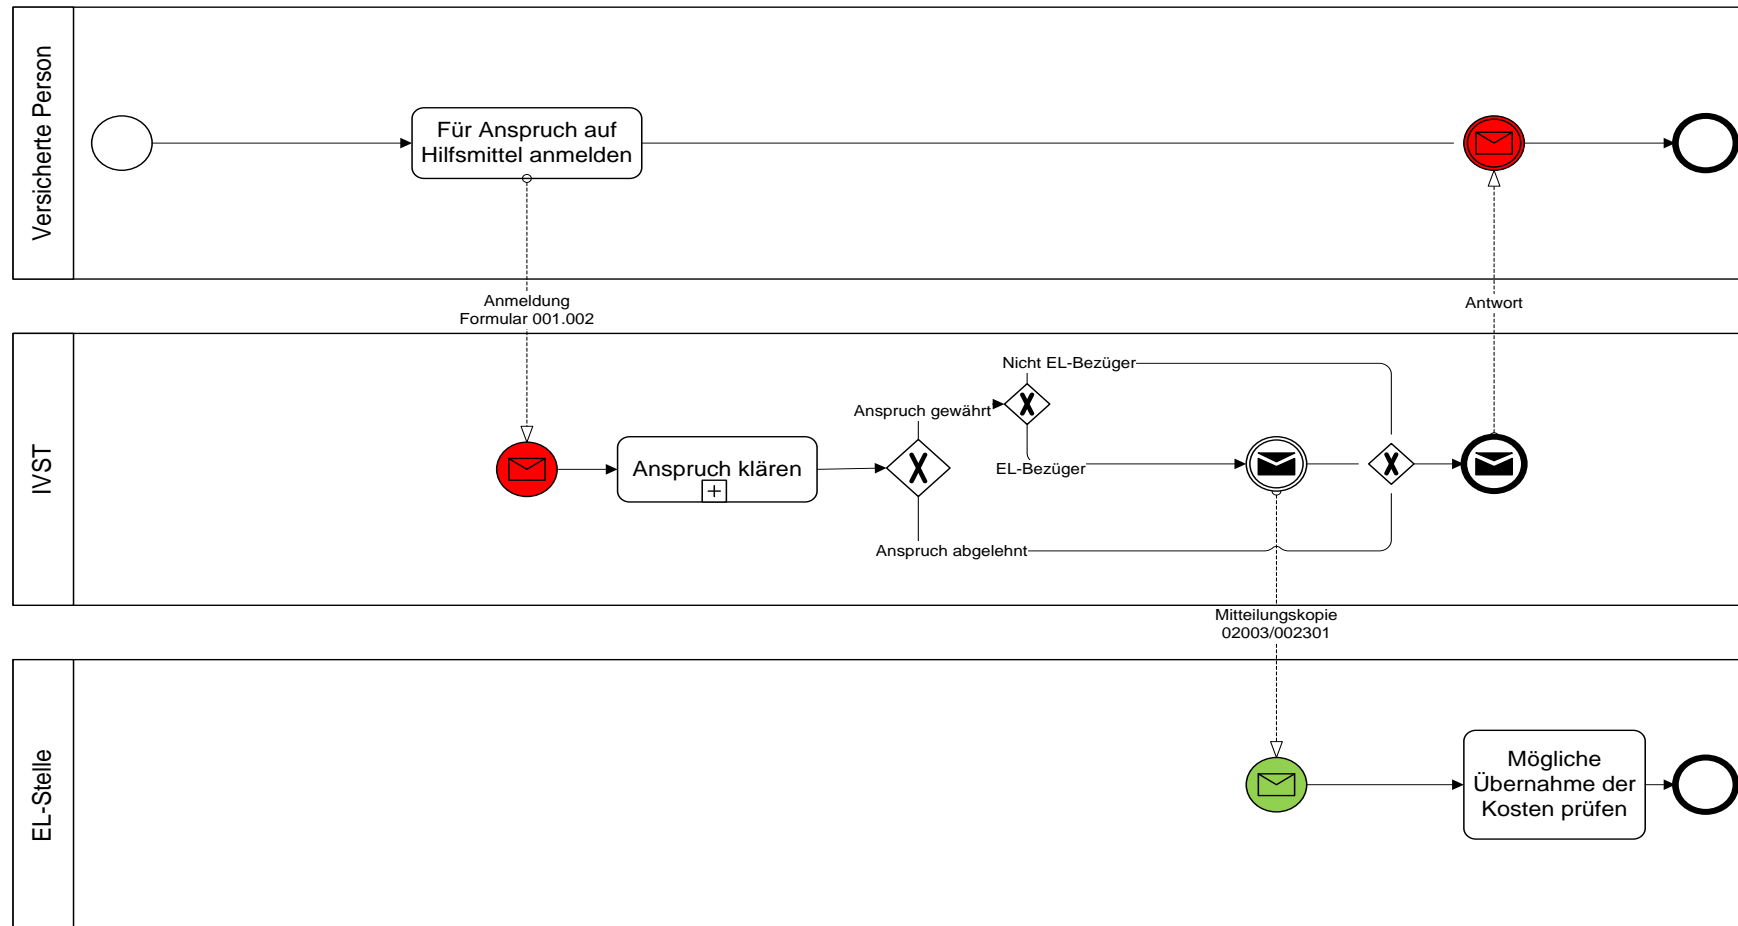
Versicherte Person

Für Anspruch auf Hilfsmittel anmelden

Anmeldung Formular 001.002

Antwort

IVST

Anspruch klären

Anspruch gewährt

Nicht EL-Bezüger

EL-Bezüger

Anspruch abgelehnt

Mitteilungskopie 02003/002301

EL-Stelle

Mögliche Übernahme der Kosten prüfen